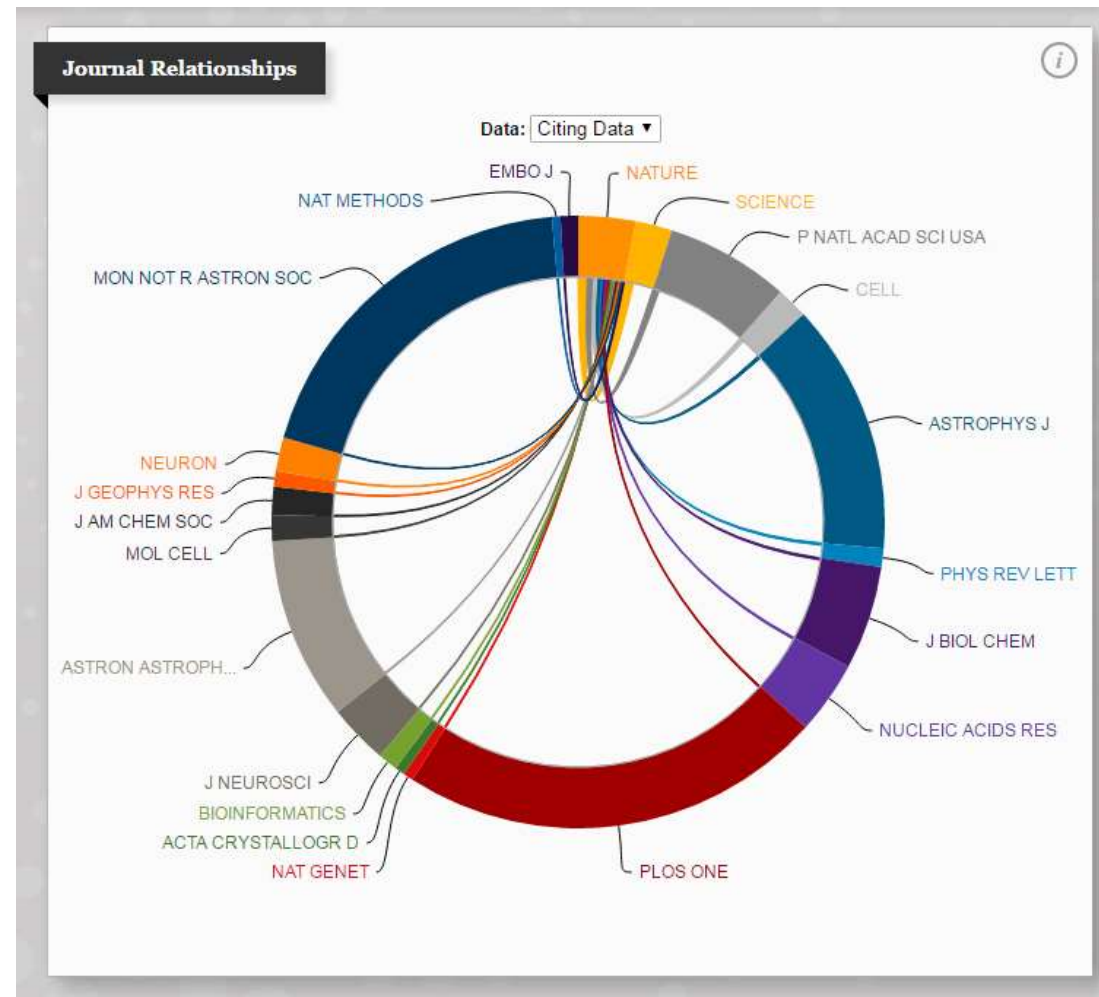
Journal Relationships

i

Data: Citing Data ▼

EMBO J
NATURE
NAT METHODS
SCIENCE
P NATL ACAD SCI USA
MON NOT R ASTRON SOC
CELL
ASTROPHYS J
NEURON
J GEOPHYS RES
J AM CHEM SOC
MOL CELL
PHYS REV LETT
J BIOL CHEM
ASTRON ASTROPH...
NUCLEIC ACIDS RES
J NEUROSCI
BIOINFORMATICS
ACTA CRYSTALLOGR D
NAT GENET
PLOS ONE